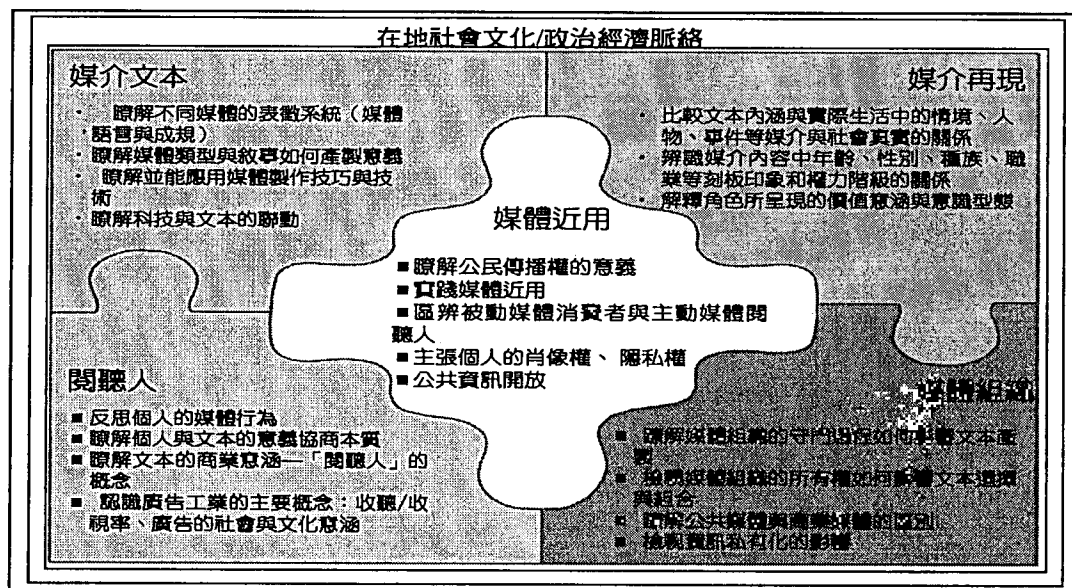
在地社會文化/政治經濟脈絡

媒介文本

・瞭解不同媒體的表徵系統（媒體語言與成規）
・瞭解媒體類型與敘事如何產製意義
・瞭解並能應用媒體製作技巧與技術
・瞭解科技與文本的聯動

媒介再現

・比較文本內涵與實際生活中的情境、人物、事件等媒介與社會真實的關係
・辨識媒介內容中年齡、性別、種族、職業等刻板印象和權力階級的關係
・解釋角色所呈現的價值意涵與意識型態

媒體近用

■瞭解公民傳播權的意義
■實踐媒體近用
■區辨被動媒體消費者與主動媒體閱聽人
■主張個人的肖像權、隱私權
■公共資訊開放

閱聽人

■反思個人的媒體行為
■瞭解個人與文本的意義協商本質
■瞭解文本的商業意涵—「閱聽人」的概念
■認識廣告工業的主要概念：收聽/收視率、廣告的社會與文化意涵

媒體組織

■瞭解媒體組織的守門過程如何影響文本產製
■發問媒體組織的所有權如何影響文本選擇與組合
■瞭解公共媒體與商業媒體的區別
■檢視資訊私有化的影響